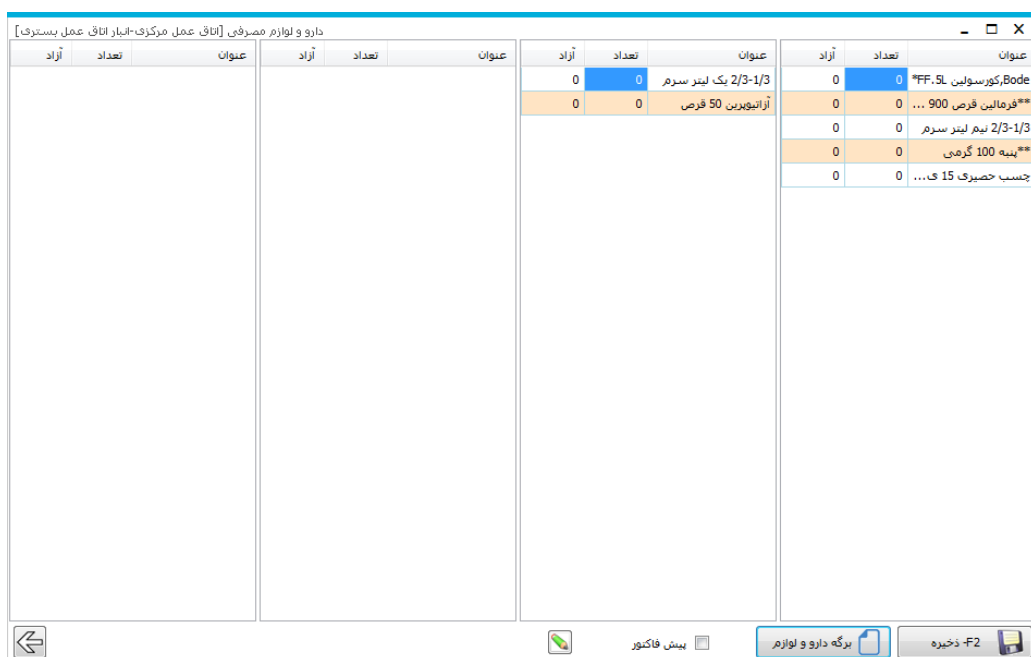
دارو و لوازم مصرفی [اتاق عمل مرکزی-انبار اتاق عمل بستری]

| عنوان | تعداد | آزاد |
|---|---|---|
| Bode,کورسولین FF.5L* | 0 | 0 |
| **فرمالین قرص 900 ... | 0 | 0 |
| 2/3-1/3 نیم لیتر سرم | 0 | 0 |
| **پنبه 100 گرمی | 0 | 0 |
| چسب حصیری 15 ی... | 0 | 0 |

| عنوان | تعداد | آزاد |
|---|---|---|
| 2/3-1/3 یک لیتر سرم | 0 | 0 |
| آزاتیوپرین 50 قرص | 0 | 0 |

| عنوان | تعداد | آزاد |
|---|---|---|

| عنوان | تعداد | آزاد |
|---|---|---|

F2- ذخیره
برگه دارو و لوازم
پیش فاکتور